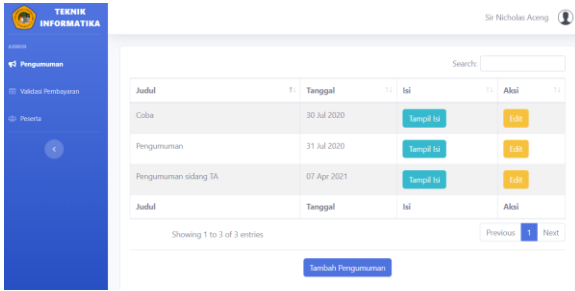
TEKNIK INFORMATIKA

Sir Nicholas Aceng

ADMIN

Pengumuman

Validasi Pembayaran

Peserta

Search:

| Judul | Tanggal | Isi | Aksi |
|---|---|---|---|
| Coba | 30 Jul 2020 | Tampil Isi | Edit |
| Pengumuman | 31 Jul 2020 | Tampil Isi | Edit |
| Pengumuman sidang TA | 07 Apr 2021 | Tampil Isi | Edit |
| Judul | Tanggal | Isi | Aksi |

Showing 1 to 3 of 3 entries

Previous 1 Next

Tambah Pengumuman